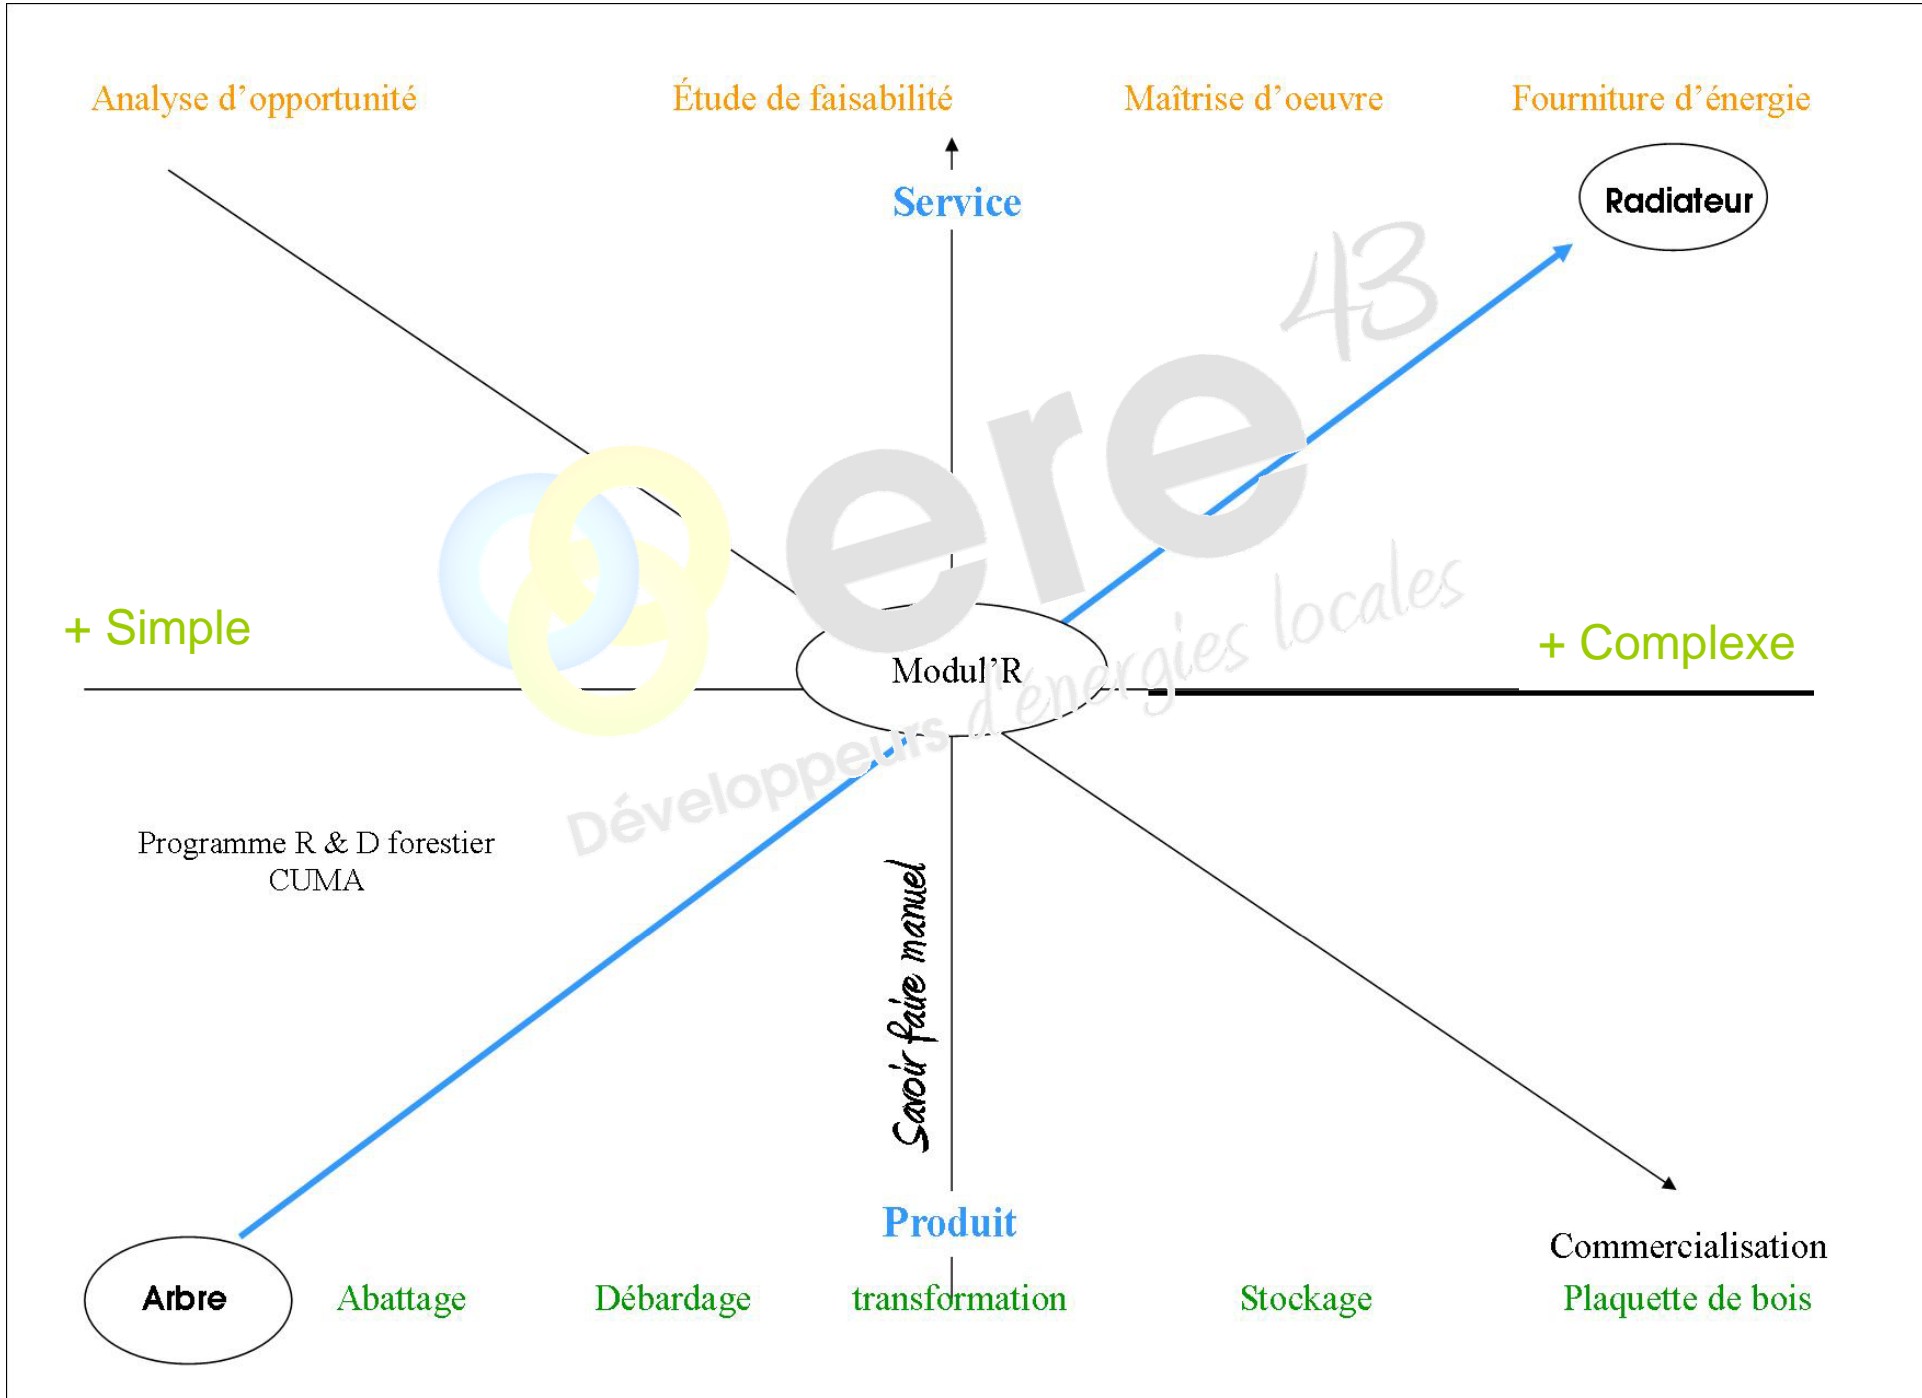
Analyse d'opportunité

Étude de faisabilité

Maîtrise d'oeuvre

Fourniture d'énergie

Service

Radiateur

ere 43

Développeurs d'énergies locales

+ Simple

Modul'R

+ Complexe

Programme R & D forestier
CUMA

Savoir faire manuel

Produit

Commercialisation

Arbre

Abattage

Débardage

transformation

Stockage

Plaquette de bois